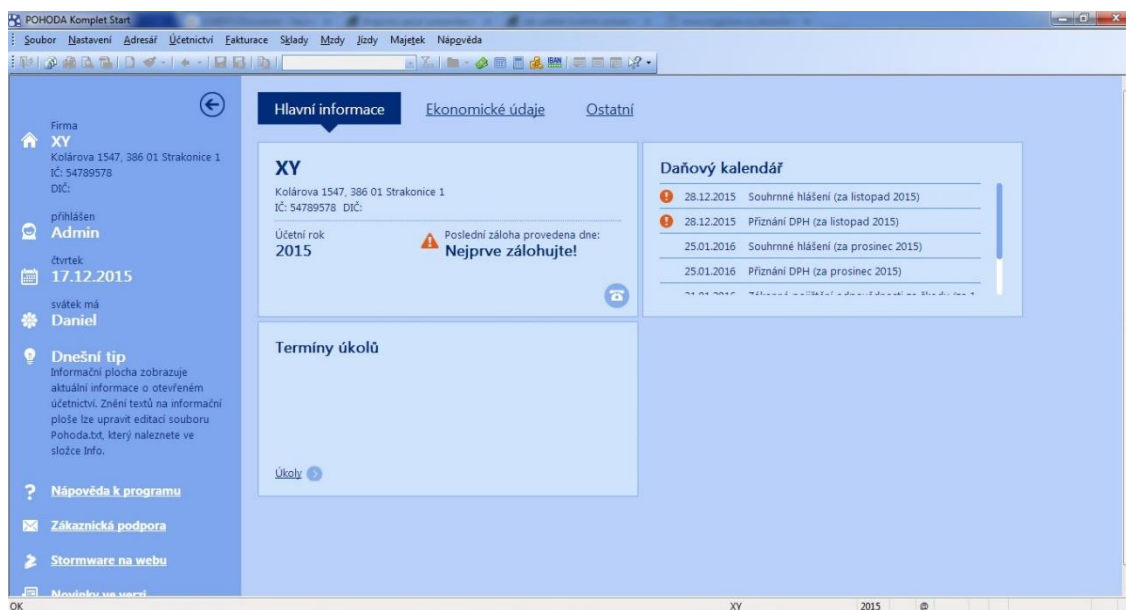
POHODA Komplet Start

Soubor Nastavení Adresář Účetnictví Fakturace Sklady Mzdy Jízdy Majetek Nápověda

Firma
XY
Kolárova 1547, 386 01 Strakonice 1
IČ: 54789578
DIČ:

přihlášen
Admin

čtvrtek
17.12.2015

svátek má
Daniel

Dnešní tip
Informační plocha zobrazuje aktuální informace o otevřeném účetnictví. Znění textů na informační ploše lze upravit editací souboru Pohoda.txt, který naleznete ve složce Info.

Nápověda k programu

Zákaznická podpora

Stormware na webu

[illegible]

Hlavní informace Ekonomické údaje Ostatní

XY
Kolárova 1547, 386 01 Strakonice 1
IČ: 54789578 DIČ:

Účetní rok
2015

Poslední záloha provedena dne:
Nejprve zálohujte!

Daňový kalendář

| | |
|---|---|
| 28.12.2015 | Souhrnné hlášení (za listopad 2015) |
| 28.12.2015 | Přiznání DPH (za listopad 2015) |
| 25.01.2016 | Souhrnné hlášení (za prosinec 2015) |
| 25.01.2016 | Přiznání DPH (za prosinec 2015) |
| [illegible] | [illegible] |

Termíny úkolů

Úkoly

OK XY 2015